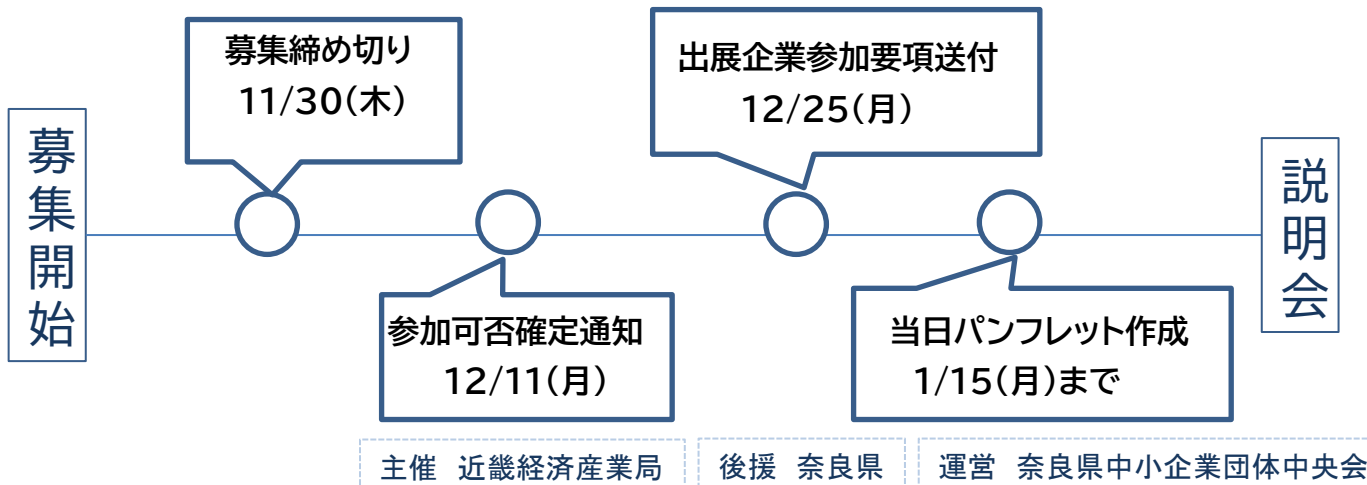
募集開始

募集締め切り
11/30(木)

参加可否確定通知
12/11(月)

出展企業参加要項送付
12/25(月)

当日パンフレット作成
1/15(月)まで

説明会

主催　近畿経済産業局

後援　奈良県

運営　奈良県中小企業団体中央会